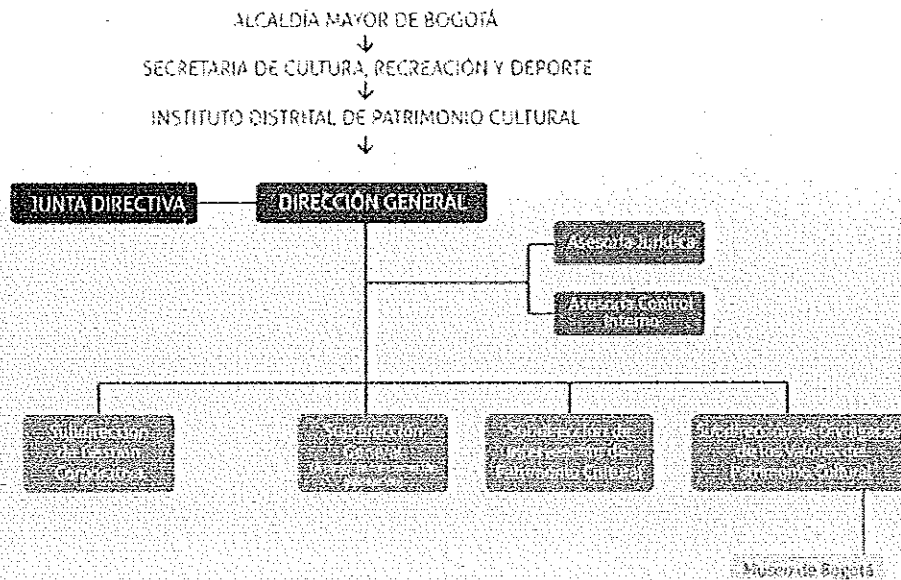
ALCALDÍA MAYOR DE BOGOTÁ
↓
SECRETARIA DE CULTURA, RECREACIÓN Y DEPORTE
↓
INSTITUTO DISTRITAL DE PATRIMONIO CULTURAL
↓

JUNTA DIRECTIVA

DIRECCIÓN GENERAL

Asesoría Jurídica

Asesoría Control Interno

Subdirección de Gestión Corporativa

Subdirección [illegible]

Subdirección de Intervención del Patrimonio Cultural

Subdirección de Divulgación de los Valores del Patrimonio Cultural

Museo de Bogotá